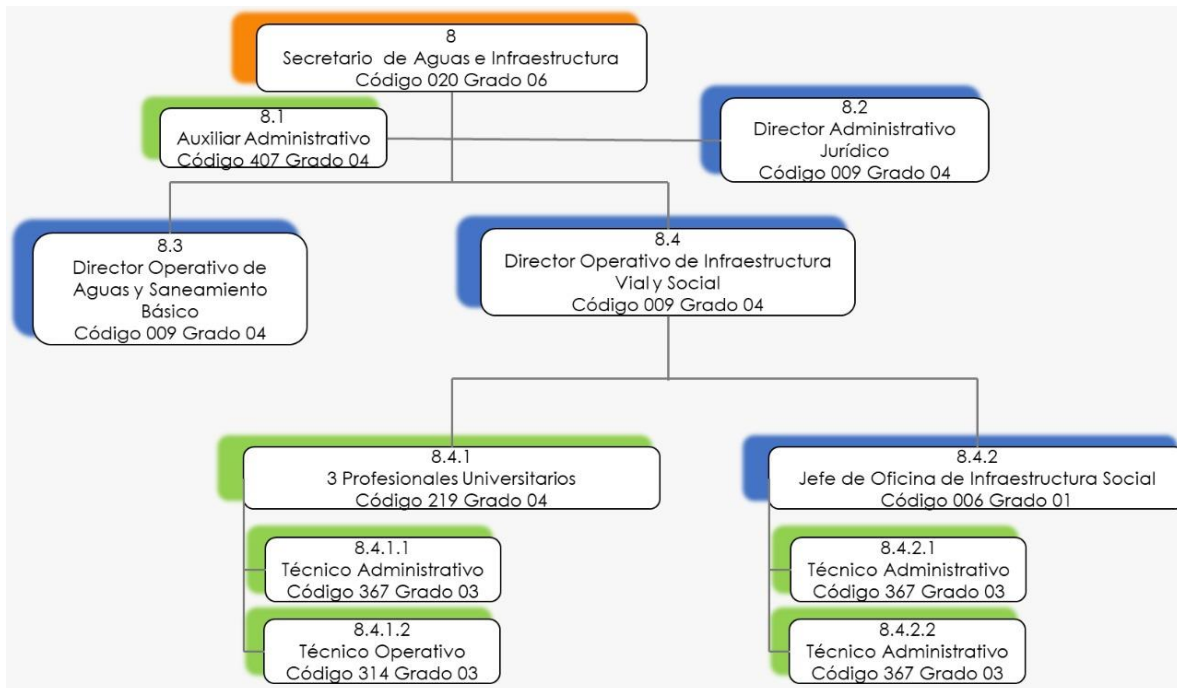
8
Secretario de Aguas e Infraestructura
Código 020 Grado 06

8.1
Auxiliar Administrativo
Código 407 Grado 04

8.2
Director Administrativo Jurídico
Código 009 Grado 04

8.3
Director Operativo de Aguas y Saneamiento Básico
Código 009 Grado 04

8.4
Director Operativo de Infraestructura Vialy Social
Código 009 Grado 04

8.4.1
3 Profesionales Universitarios
Código 219 Grado 04

8.4.1.1
Técnico Administrativo
Código 367 Grado 03

8.4.1.2
Técnico Operativo
Código 314 Grado 03

8.4.2
Jefe de Oficina de Infraestructura Social
Código 006 Grado 01

8.4.2.1
Técnico Administrativo
Código 367 Grado 03

8.4.2.2
Técnico Administrativo
Código 367 Grado 03